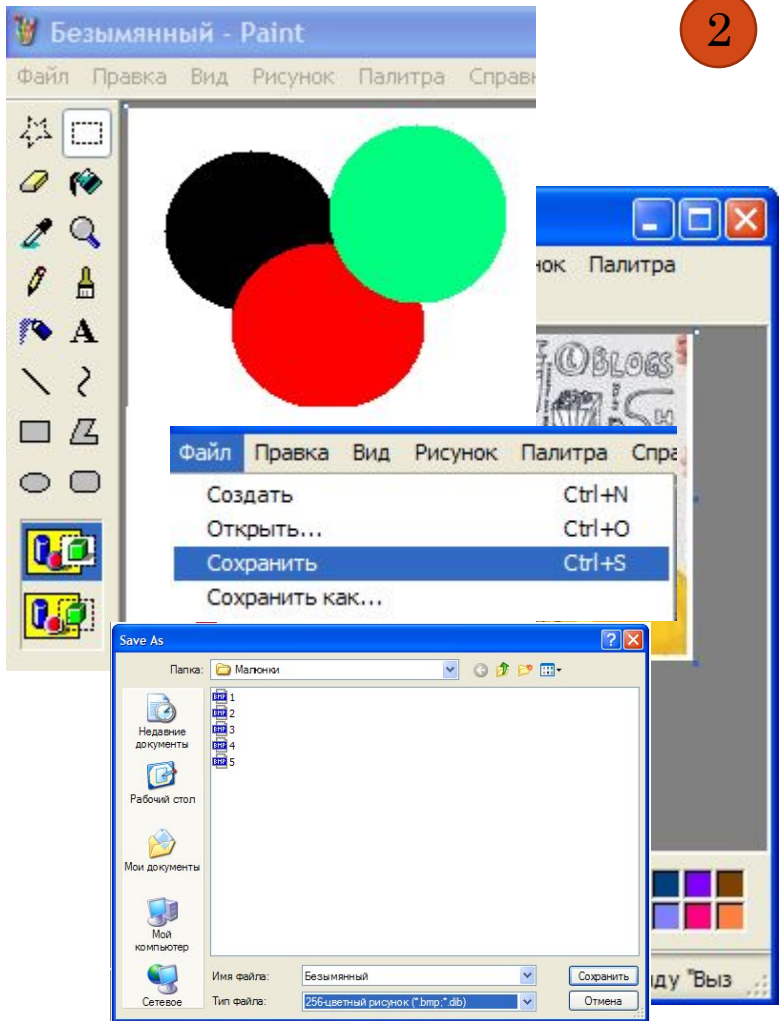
Безымянный - Paint

2

Файл Правка Вид Рисунок Палитра Справ

нок Палитра

BLOGS

Файл Правка Вид Рисунок Палитра Спра

Создать Ctrl+N
Открыть... Ctrl+O
Сохранить Ctrl+S
Сохранить как...

Save As

Папка: Малюнки

1
2
3
4
5

Недавние документы
Рабочий стол
Мои документы
Мой компьютер
Сетевое

Имя файла: Безымянный
Тип файла: 256-цветный рисунок (*.bmp;*.dib)

Сохранить
Отмена

ду "Выз